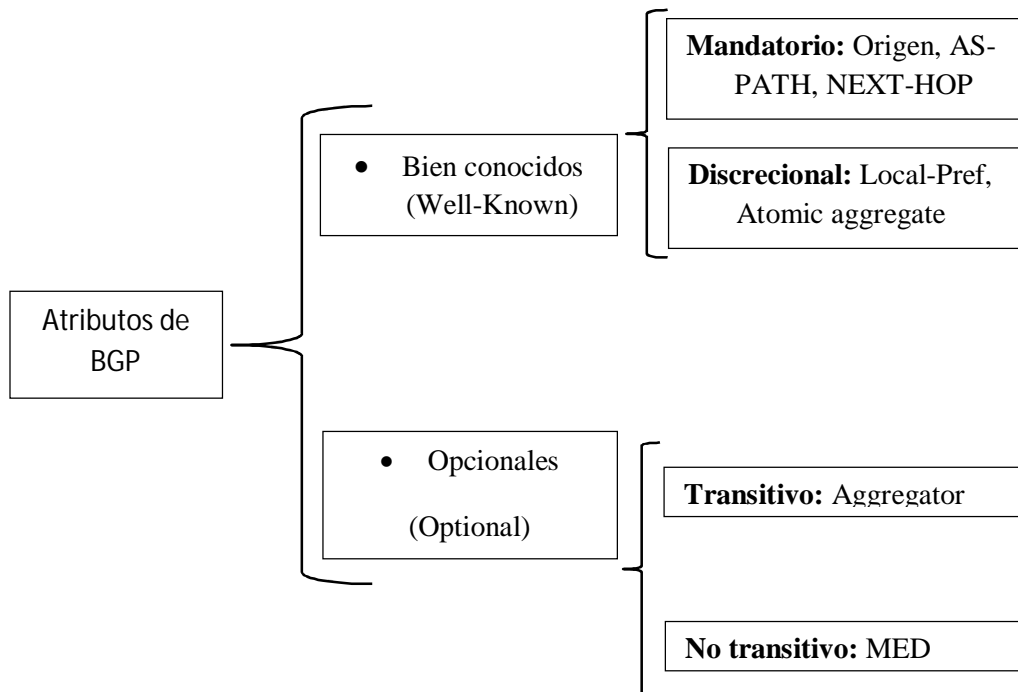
Atributos de BGP

• Bien conocidos (Well-Known)

**Mandatorio:** Origen, AS-PATH, NEXT-HOP

**Discrecional:** Local-Pref, Atomic aggregate

• Opcionales (Optional)

**Transitivo:** Aggregator

**No transitivo:** MED